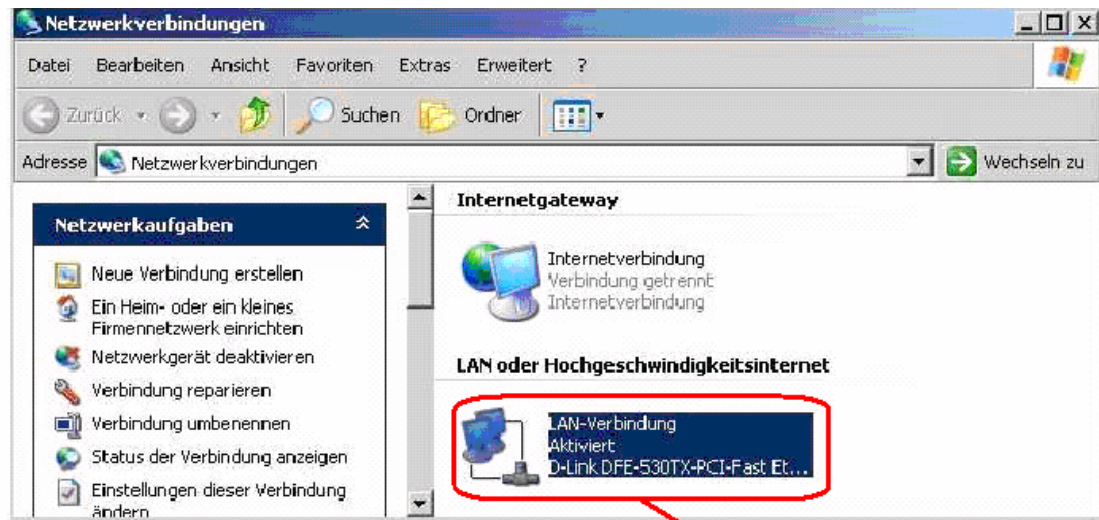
Netzwerkverbindungen

Datei Bearbeiten Ansicht Favoriten Extras Erweitert ?

Zurück Suchen Ordner

Adresse Netzwerkverbindungen Wechseln zu

Netzwerkaufgaben

Neue Verbindung erstellen

Ein Heim- oder ein kleines Firmennetzwerk einrichten

Netzwerkgerät deaktivieren

Verbindung reparieren

Verbindung umbenennen

Status der Verbindung anzeigen

Einstellungen dieser Verbindung ändern

Internetgateway

Internetverbindung
Verbindung getrennt
Internetverbindung

LAN oder Hochgeschwindigkeitsinternet

LAN-Verbindung
Aktiviert
D-Link DFE-530TX-PCI-Fast Et...